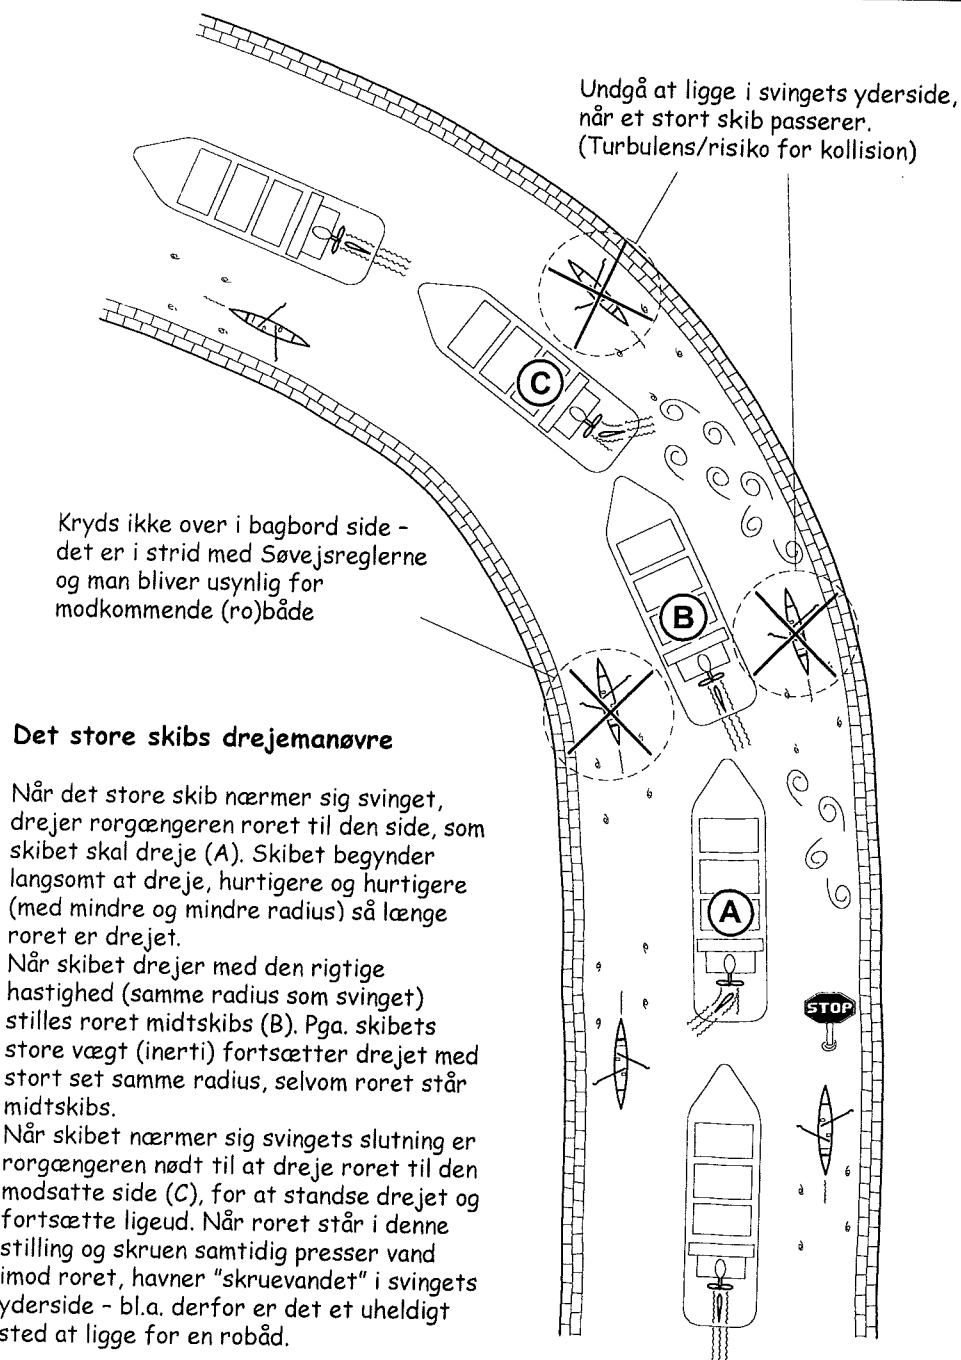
Undgå at ligge i svingets yderside, når et stort skib passerer. (Turbulens/risiko for kollision)

C

Kryds ikke over i bagbord side - det er i strid med Søvejsreglerne og man bliver usynlig for modkommende (ro)både

B

Det store skibs drejemanøvre

Når det store skib nærmer sig svinget, drejer rorgængeren roret til den side, som skibet skal dreje (A). Skibet begynder langsomt at dreje, hurtigere og hurtigere (med mindre og mindre radius) så længe roret er drejet.
Når skibet drejer med den rigtige hastighed (samme radius som svinget) stilles roret midtskibs (B). Pga. skibets store vægt (inerti) fortsætter drejet med stort set samme radius, selvom roret står midtskibs.
Når skibet nærmer sig svingets slutning er rorgængeren nødt til at dreje roret til den modsatte side (C), for at standse drejet og fortsætte ligeud. Når roret står i denne stilling og skruen samtidig presser vand imod roret, havner "skruevandet" i svingets yderside - bl.a. derfor er det et uheldigt sted at ligge for en robåd.

A

STOP